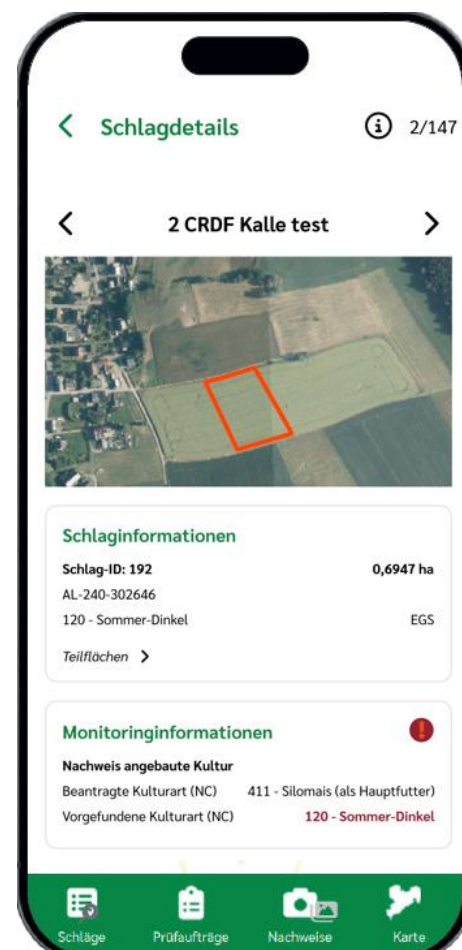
< Schlagdetails

2/147

<

2 CRDF Kalle test

>

Schlaginformationen

Schlag-ID: 192

0,6947 ha

AL-240-302646

120 - Sommer-Dinkel

EGS

Teilflächen >

Monitoringinformationen

Nachweis angebaute Kultur

Beantragte Kulturart (NC)

411 - Silomais (als Hauptfutter)

Vorgefundene Kulturart (NC)

120 - Sommer-Dinkel

Schläge

Prüfaufträge

Nachweise

Karte